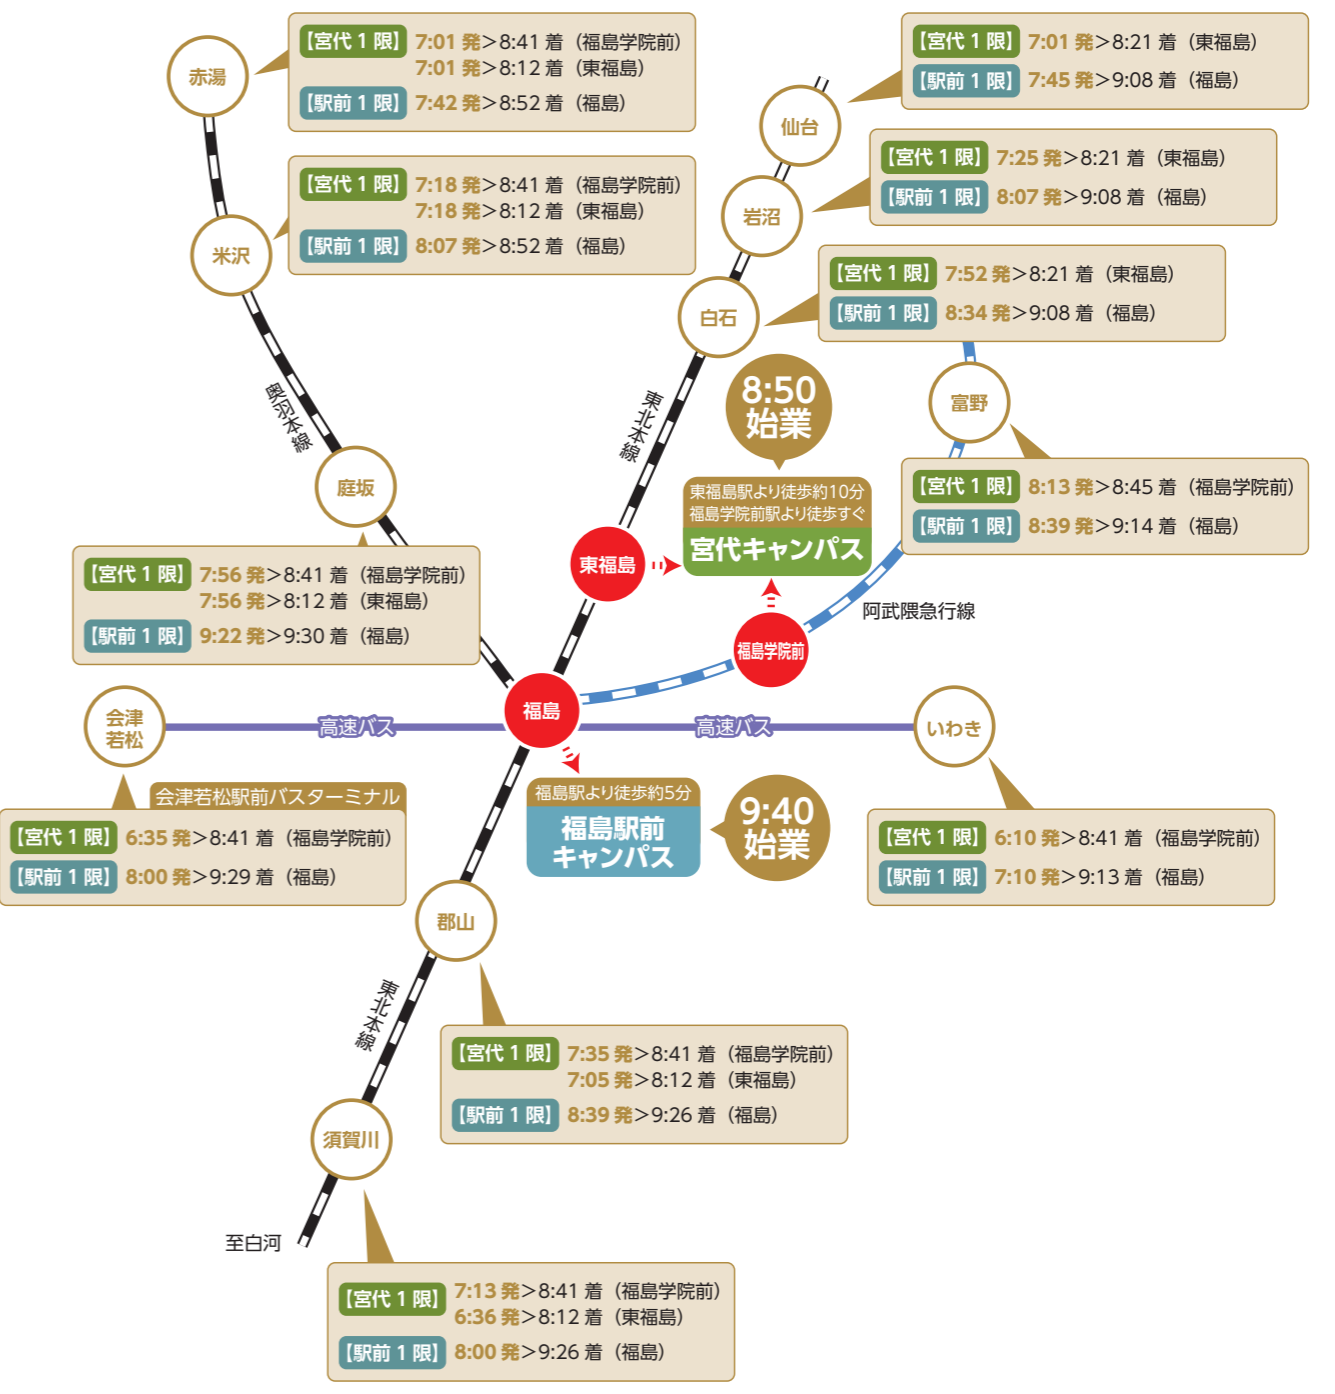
赤湯

【宮代 1 限】 7:01 発>8:41 着（福島学院前）
7:01 発>8:12 着（東福島）
【駅前 1 限】 7:42 発>8:52 着（福島）

米沢

【宮代 1 限】 7:18 発>8:41 着（福島学院前）
7:18 発>8:12 着（東福島）
【駅前 1 限】 8:07 発>8:52 着（福島）

奥羽本線

庭坂

【宮代 1 限】 7:56 発>8:41 着（福島学院前）
7:56 発>8:12 着（東福島）
【駅前 1 限】 9:22 発>9:30 着（福島）

仙台

【宮代 1 限】 7:01 発>8:21 着（東福島）
【駅前 1 限】 7:45 発>9:08 着（福島）

岩沼

【宮代 1 限】 7:25 発>8:21 着（東福島）
【駅前 1 限】 8:07 発>9:08 着（福島）

白石

【宮代 1 限】 7:52 発>8:21 着（東福島）
【駅前 1 限】 8:34 発>9:08 着（福島）

東北本線

8:50 始業

東福島駅より徒歩約10分
福島学院前駅より徒歩すぐ
宮代キャンパス

富野

【宮代 1 限】 8:13 発>8:45 着（福島学院前）
【駅前 1 限】 8:39 発>9:14 着（福島）

東福島

福島学院前

阿武隈急行線

福島

会津若松

高速バス

高速バス

いわき

会津若松駅前バスターミナル
【宮代 1 限】 6:35 発>8:41 着（福島学院前）
【駅前 1 限】 8:00 発>9:29 着（福島）

福島駅より徒歩約5分
福島駅前キャンパス

9:40 始業

【宮代 1 限】 6:10 発>8:41 着（福島学院前）
【駅前 1 限】 7:10 発>9:13 着（福島）

郡山

東北本線

【宮代 1 限】 7:35 発>8:41 着（福島学院前）
7:05 発>8:12 着（東福島）
【駅前 1 限】 8:39 発>9:26 着（福島）

須賀川

至白河

【宮代 1 限】 7:13 発>8:41 着（福島学院前）
6:36 発>8:12 着（東福島）
【駅前 1 限】 8:00 発>9:26 着（福島）